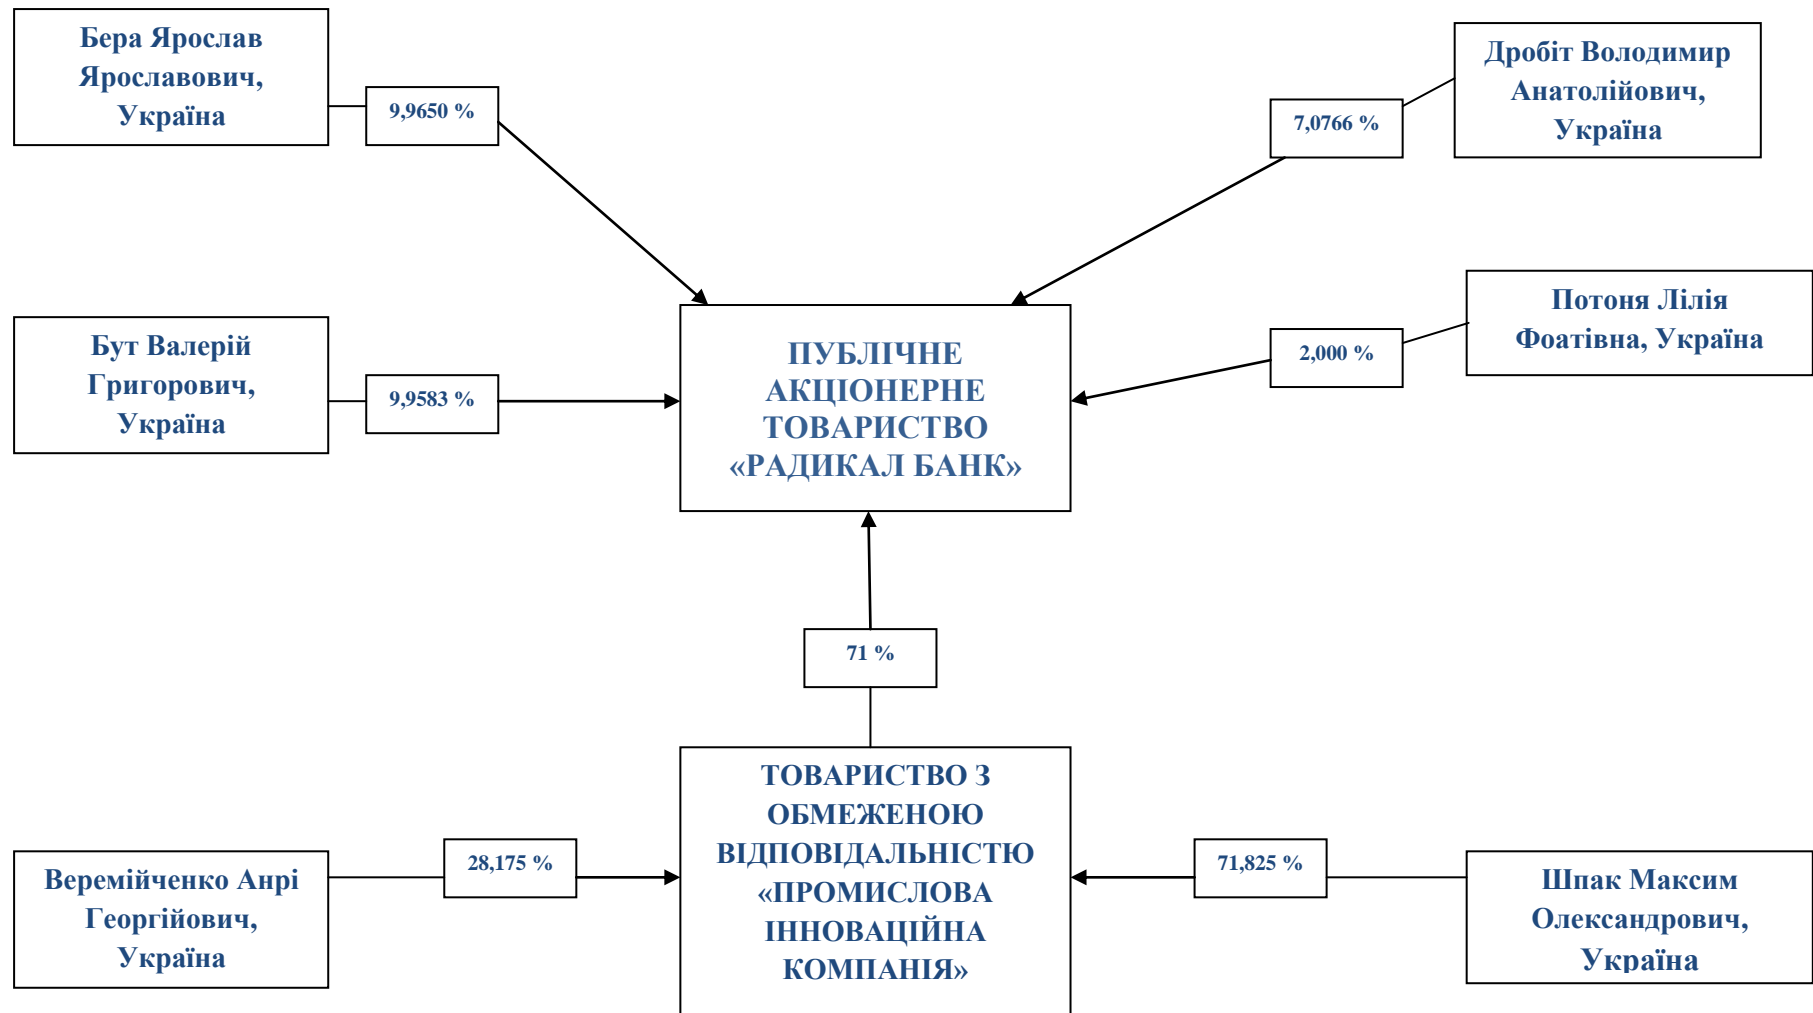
Бера Ярослав Ярославович, Україна

9,9650 %

Дробіт Володимир Анатолійович, Україна

7,0766 %

Бут Валерій Григорович, Україна

9,9583 %

ПУБЛІЧНЕ АКЦІОНЕРНЕ ТОВАРИСТВО «РАДИКАЛ БАНК»

Потоня Лілія Фоатівна, Україна

2,000 %

71 %

ТОВАРИСТВО З ОБМЕЖЕНОЮ ВІДПОВІДАЛЬНІСТЮ «ПРОМИСЛОВА ІННОВАЦІЙНА КОМПАНІЯ»

Веремійченко Анрі Георгійович, Україна

28,175 %

71,825 %

Шпак Максим Олександрович, Україна